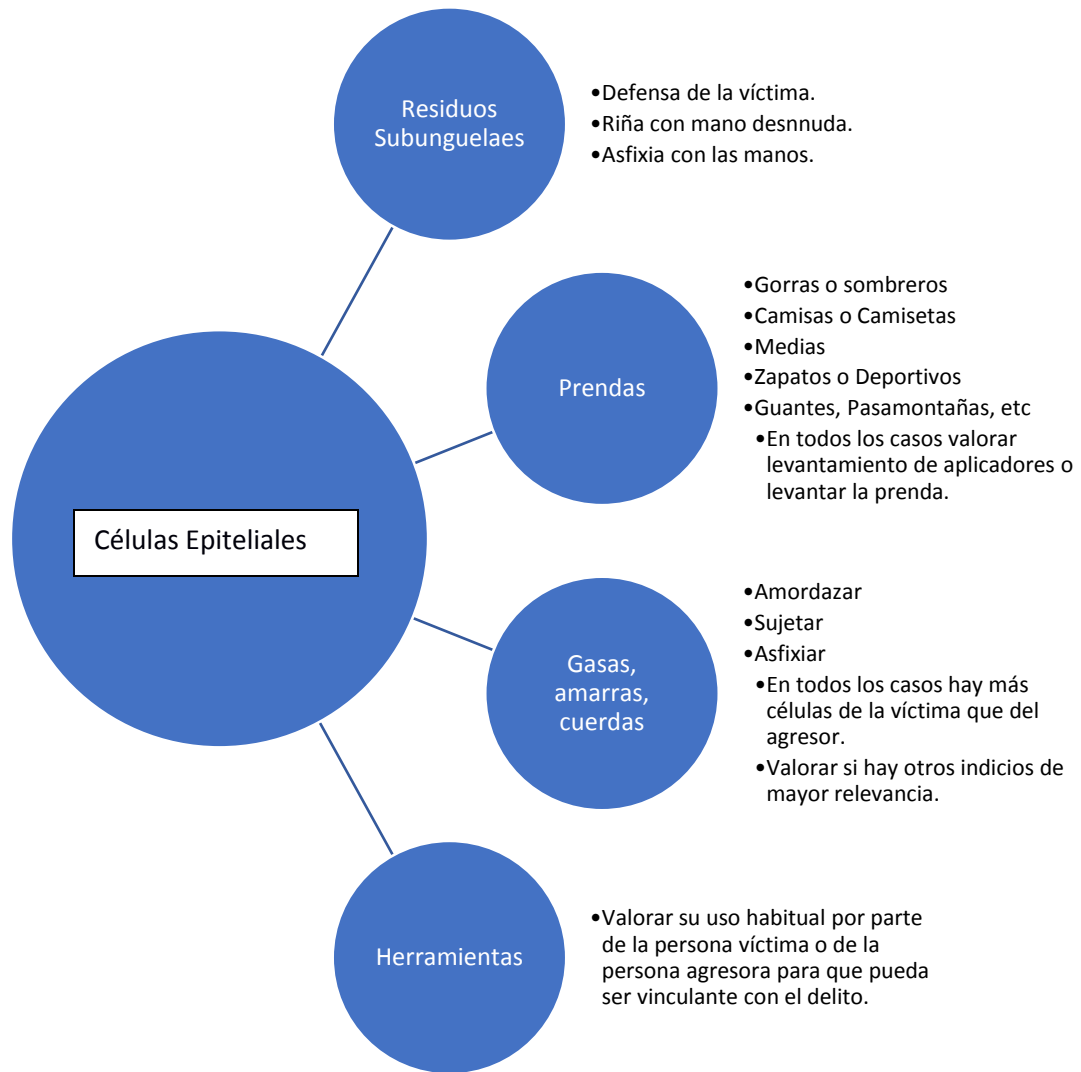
Células Epiteliales

Residuos Subunguelaes

•Defensa de la víctima.
•Riña con mano desnnuda.
•Asfixia con las manos.

Prendas

•Gorras o sombreros
•Camisas o Camisetas
•Medias
•Zapatos o Deportivos
•Guantes, Pasamontañas, etc
•En todos los casos valorar levantamiento de aplicadores o levantar la prenda.

Gasas, amarras, cuerdas

•Amordazar
•Sujetar
•Asfixiar
•En todos los casos hay más células de la víctima que del agresor.
•Valorar si hay otros indicios de mayor relevancia.

Herramientas

•Valorar su uso habitual por parte de la persona víctima o de la persona agresora para que pueda ser vinculante con el delito.